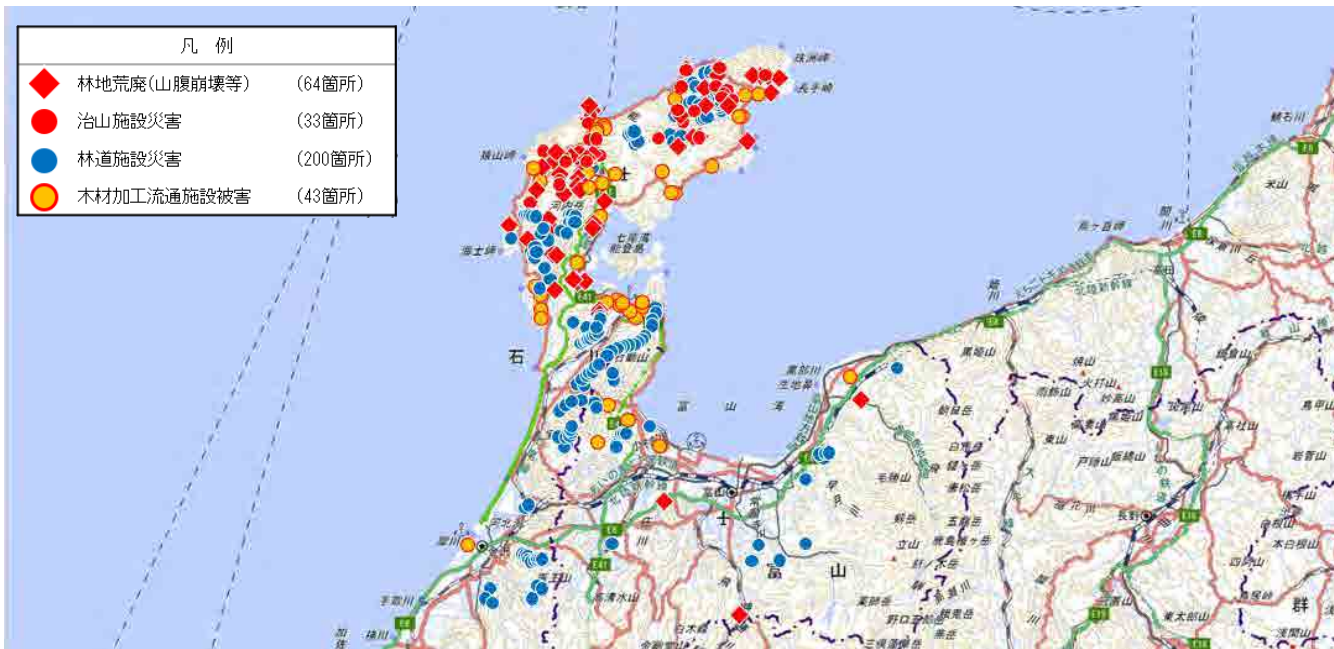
凡　例

林地荒廃(山腹崩壊等)　(64箇所)
治山施設災害　(33箇所)
林道施設災害　(200箇所)
木材加工流通施設被害　(43箇所)

石
川
富
山
湾
富
山
七尾湾
能登島
猿山岬
禄剛崎
長手崎
富山
立山
白木峰
黒部川
糸魚川
長野
群
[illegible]